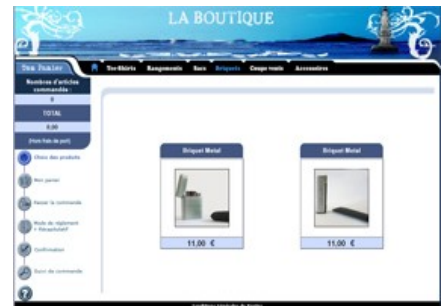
LA BOUTIQUE

Tee-Shirts Rangements Sacs Briquets Coupe vents Accessoires

Nombre d'articles commandés :
0
TOTAL
0,00
(hors frais de port)

Choix des produits
Mon panier
Passer la commande
Mode de règlement + Récapitulatif
Confirmation
Suivi de commande

Briquet Metal
11.00 €

Briquet Metal
11.00 €

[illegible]